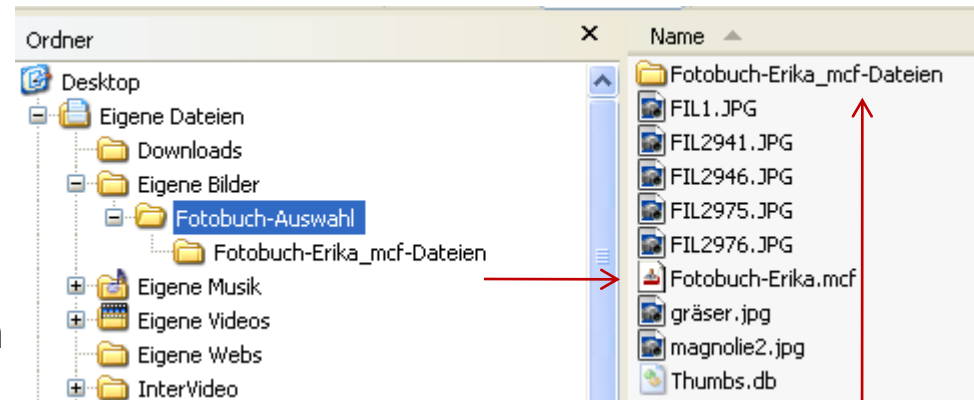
Ordner ×
Desktop
Eigene Dateien
Downloads
Eigene Bilder
Fotobuch-Auswahl
Fotobuch-Erika_mcf-Dateien
Eigene Musik
Eigene Videos
Eigene Webs
InterVideo

Name
Fotobuch-Erika_mcf-Dateien
FIL1.JPG
FIL2941.JPG
FIL2946.JPG
FIL2975.JPG
FIL2976.JPG
Fotobuch-Erika.mcf
gräser.jpg
magnolie2.jpg
Thumbs.db